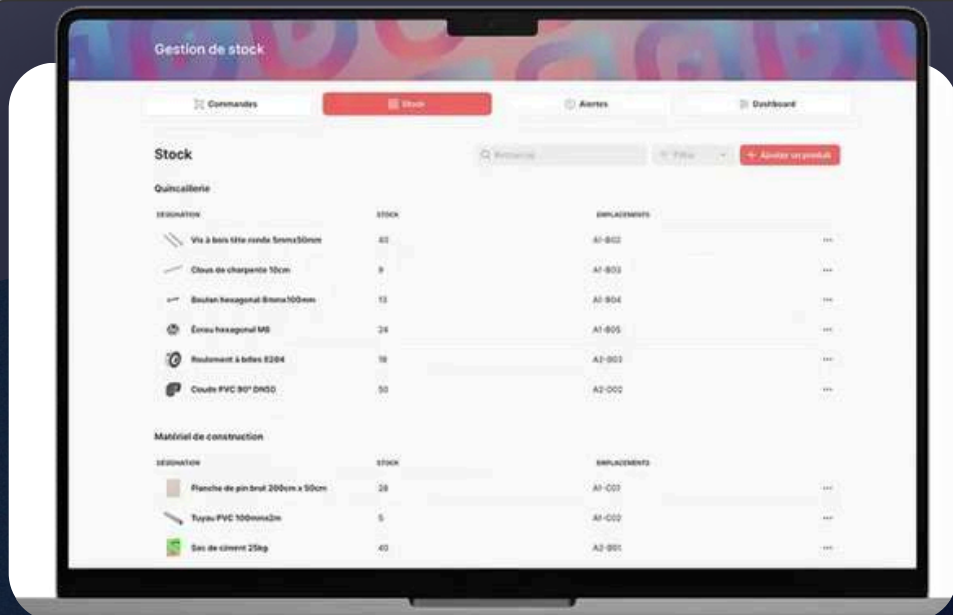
Gestion de stock

Commandes
Stock
Alertes
Dashboard

Stock

Rechercher
Filtre
+ Ajouter un produit

Quincaillerie

| DÉSIGNATION | STOCK | EMPLACEMENTS | |
|---|---|---|---|
| Vis à bois tête ronde 5mmx50mm | 40 | A1-B02 | ··· |
| Clous de charpente 10cm | 9 | A1-B03 | ··· |
| Boulon hexagonal 8mmx100mm | 13 | A1-B04 | ··· |
| Écrou hexagonal M8 | 24 | A1-B05 | ··· |
| Roulement à billes 6204 | 18 | A2-B03 | ··· |
| Coude PVC 90° DN50 | 50 | A2-D02 | ··· |

Matériel de construction

| DÉSIGNATION | STOCK | EMPLACEMENTS | |
|---|---|---|---|
| Planche de pin brut 200cm x 50cm | 28 | A1-C01 | ··· |
| Tuyau PVC 100mmx2m | 5 | A1-C02 | ··· |
| Sac de ciment 25kg | 40 | A2-B01 | ··· |